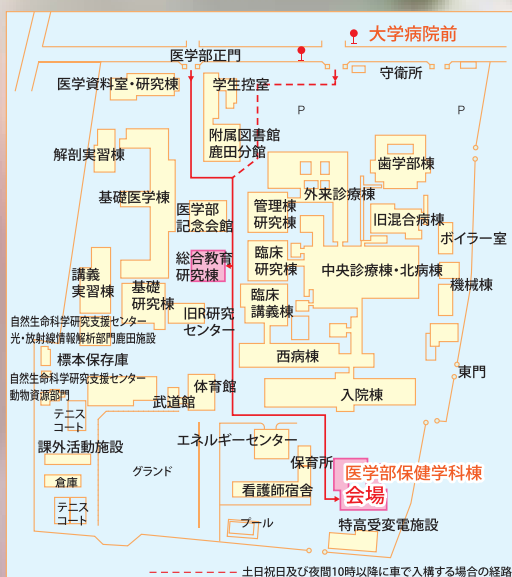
大学病院前

医学部正門

医学資料室・研究棟

学生控室

守衛所

P

P

附属図書館
鹿田分館

解剖実習棟

歯学部棟

外来診療棟

基礎医学棟

医学部
記念会館

管理棟
研究棟

旧混合病棟

ボイラー室

総合教育
研究棟

臨床
研究棟

中央診療棟・北病棟

講義
実習棟

基礎
研究棟

機械棟

臨床
講義棟

旧RI研究
センター

自然生命科学研究支援センター
光・放射線情報解析部門鹿田施設

標本保存庫

西病棟

自然生命科学研究支援センター
動物資源部門

体育館

東門

入院棟

テニス
コート

武道館

エネルギーセンター

課外活動施設

保育所

医学部保健学科棟
会場

グランド

倉庫

看護師宿舎

テニス
コート

プール

特高受変電施設

土日祝日及び夜間10時以降に車で入構する場合の経路